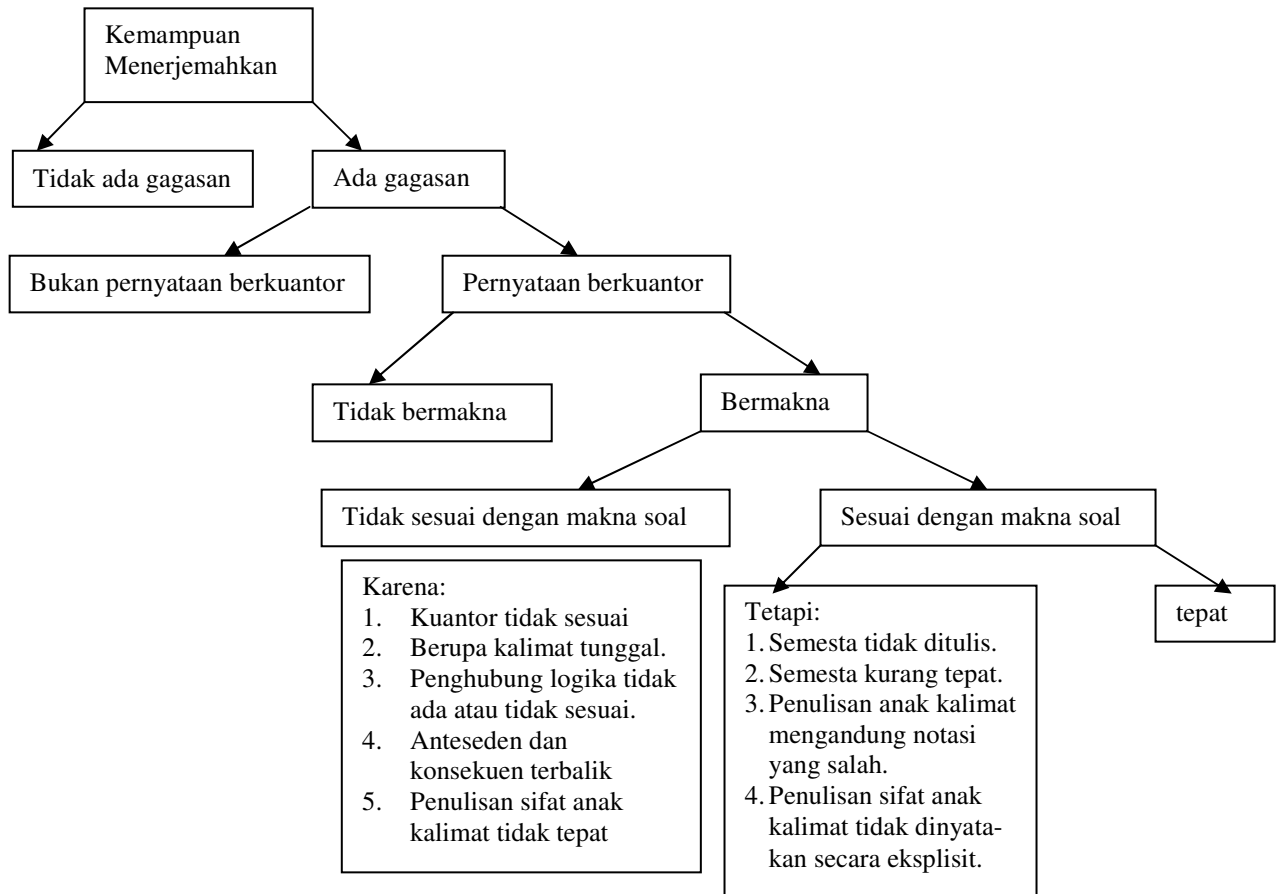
Kemampuan Menerjemahkan

Tidak ada gagasan

Ada gagasan

Bukan pernyataan berkuantor

Pernyataan berkuantor

Tidak bermakna

Bermakna

Tidak sesuai dengan makna soal

Sesuai dengan makna soal

Karena:
1. Kuantor tidak sesuai
2. Berupa kalimat tunggal.
3. Penghubung logika tidak ada atau tidak sesuai.
4. Anteseden dan konsekuen terbalik
5. Penulisan sifat anak kalimat tidak tepat

Tetapi:
1. Semesta tidak ditulis.
2. Semesta kurang tepat.
3. Penulisan anak kalimat mengandung notasi yang salah.
4. Penulisan sifat anak kalimat tidak dinyatakan secara eksplisit.

tepat